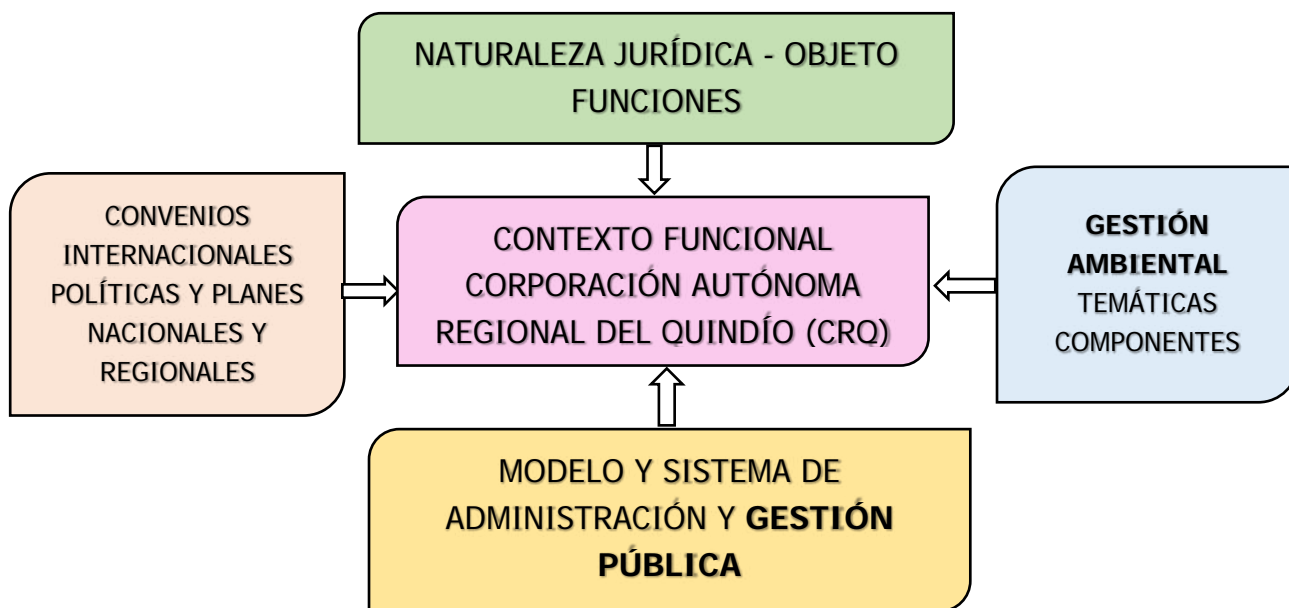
NATURALEZA JURÍDICA - OBJETO
FUNCIONES

CONVENIOS
INTERNACIONALES
POLÍTICAS Y PLANES
NACIONALES Y
REGIONALES

CONTEXTO FUNCIONAL
CORPORACIÓN AUTÓNOMA
REGIONAL DEL QUINDÍO (CRQ)

GESTIÓN
AMBIENTAL
TEMÁTICAS
COMPONENTES

MODELO Y SISTEMA DE
ADMINISTRACIÓN Y GESTIÓN
PÚBLICA